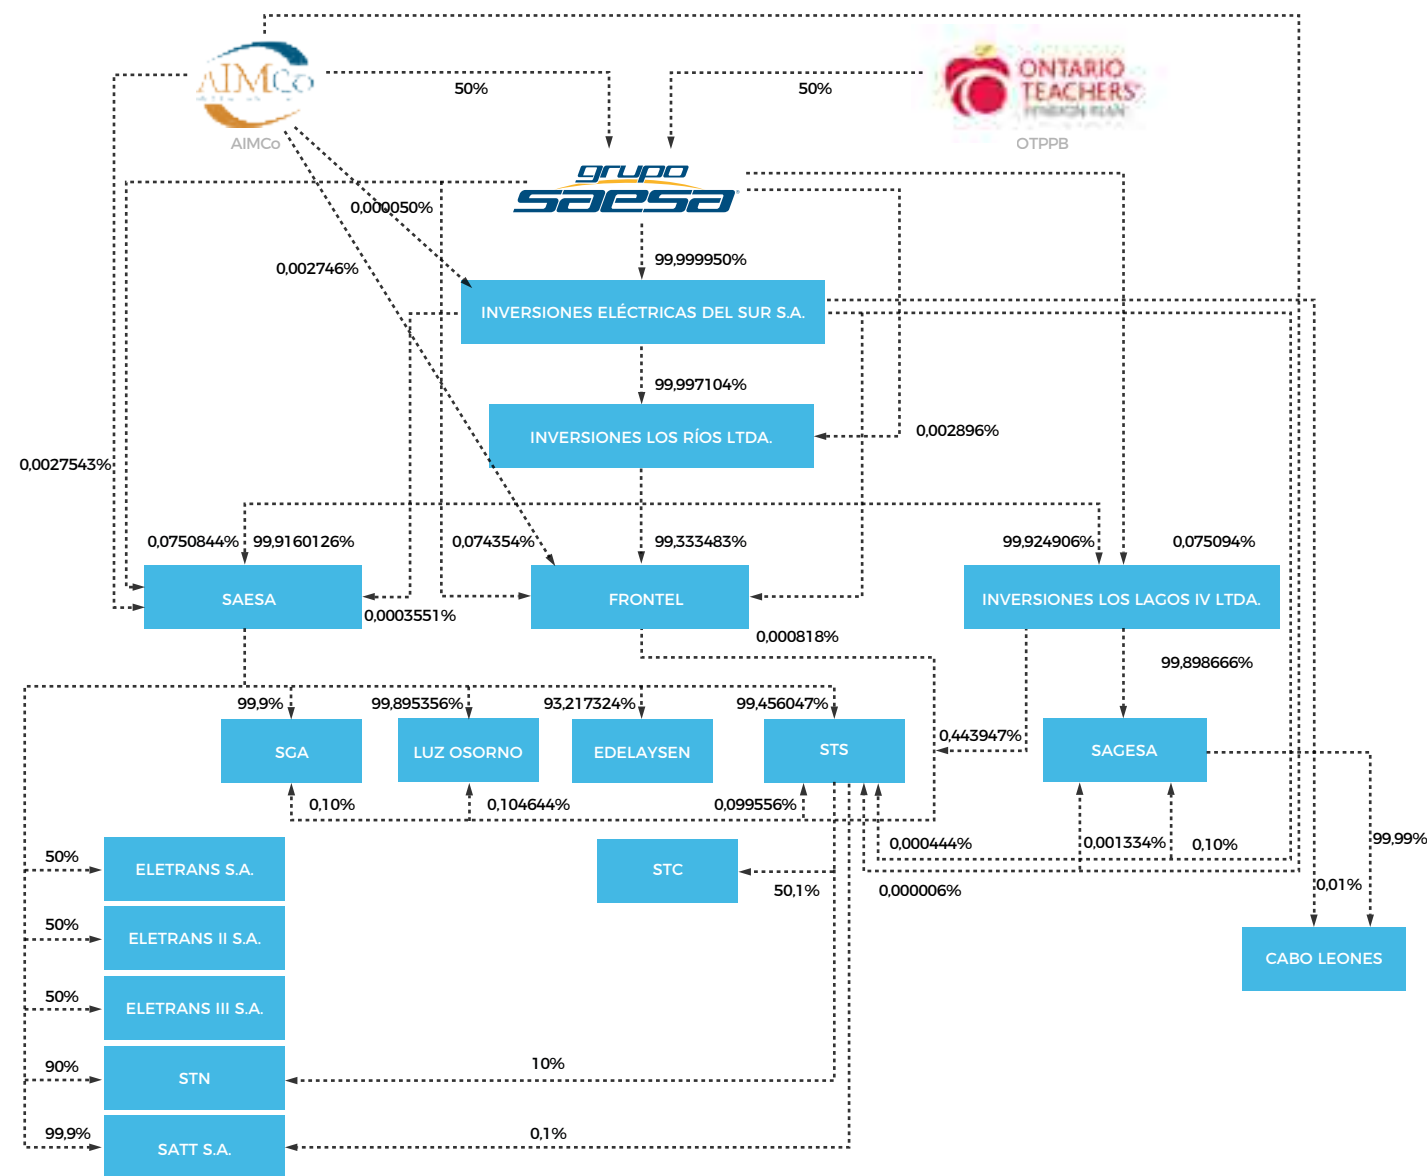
AIMCo

AIMCo

50%

ONTARIO TEACHERS' PENSION PLAN

OTPPB

50%

grupo saesa

0,000050%

0,002746%

99,999950%

INVERSIONES ELÉCTRICAS DEL SUR S.A.

99,997104%

INVERSIONES LOS RÍOS LTDA.

0,002896%

0,0027543%

0,0750844%

99,9160126%

0,074354%

99,333483%

99,924906%

0,075094%

SAESA

0,0003551%

FRONTEL

0,000818%

INVERSIONES LOS LAGOS IV LTDA.

99,898666%

99,9%

99,895356%

93,217324%

99,456047%

SGA

LUZ OSORNO

EDELAYSEN

STS

0,443947%

SAGESA

0,10%

0,104644%

0,099556%

0,000444%

0,001334%

0,10%

99,99%

50%

ELETRANS S.A.

STC

50,1%

0,000006%

0,01%

50%

ELETRANS II S.A.

CABO LEONES

50%

ELETRANS III S.A.

90%

STN

10%

99,9%

SATT S.A.

0,1%